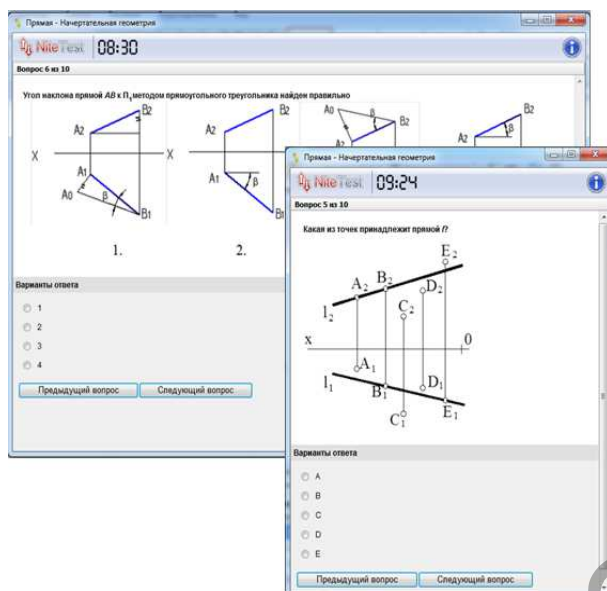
Прямая - Начертательная геометрия

NiteTest 08:30

Вопрос 6 из 10

Угол наклона прямой $AB$ к $П_1$ методом прямоугольного треугольника найден правильно

$B_2$
$A_2$
X
X
$A_1$
$A_0$
β
$B_1$
1.

$B_2$
$A_2$
$A_1$
β
$B_1$
2.

$A_0$
β
$B_2$
$A_2$

$A_2$
$B_2$
β

Варианты ответа

1
2
3
4

Предыдущий вопрос
Следующий вопрос

Прямая - Начертательная геометрия

NiteTest 09:24

Вопрос 5 из 10

Какая из точек принадлежит прямой $l$?

$E_2$
$A_2$
$B_2$
$D_2$
$C_2$
$l_2$
x
0
$A_1$
$l_1$
$D_1$
$B_1$
$E_1$
$C_1$

Варианты ответа

A
B
C
D
E

Предыдущий вопрос
Следующий вопрос